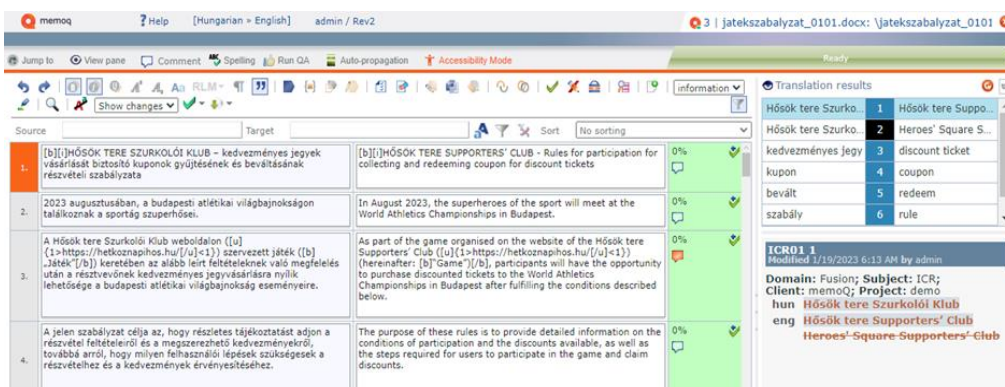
memoq ? Help [Hungarian » English] admin / Rev2

3 | jatekszabalyzat_0101.docx: \jatekszabalyzat_0101

Jump to View pane Comment Spelling Run QA Auto-propagation Accessibility Mode

Ready

RLM

Show changes

information

Translation results

Source Target Sort No sorting

| | | | |
|---|---|---|---|
| 1. | [b][i]HŐSÖK TERE SZURKOLÓI KLUB – kedvezményes jegyek vásárlását biztosító kuponok gyűjtésének és beváltásának részvételi szabályzata | [b][i]HŐSÖK TERE SUPPORTERS' CLUB - Rules for participation for collecting and redeeming coupon for discount tickets | 0% |
| 2. | 2023 augusztusában, a budapesti atlétikai világbajnokságon találkoznak a sportág szuperhősei. | In August 2023, the superheroes of the sport will meet at the World Athletics Championships in Budapest. | 0% |
| 3. | A Hősök tere Szurkolói Klub weboldalon ([u]{1>https://hetkoznapihos.hu/[/u]<1}) szervezett játék ([b]„Játék"[/b]) keretében az alább leírt feltételeknek való megfelelés után a résztvevőnek kedvezményes jegyvásárlásra nyílik lehetősége a budapesti atlétikai világbajnokság eseményeire. | As part of the game organised on the website of the Hősök tere Supporters' Club ([u]{1>https://hetkoznapihos.hu/[/u]<1}) (hereinafter: [b]"Game"[/b], participants will have the opportunity to purchase discounted tickets to the World Athletics Championships in Budapest after fulfilling the conditions described below. | 0% |
| 4. | A jelen szabályzat célja az, hogy részletes tájékoztatást adjon a részvétel feltételeiről és a megszerezhető kedvezményekről, továbbá arról, hogy milyen felhasználói lépések szükségesek a részvételhez és a kedvezmények érvényesítéséhez. | The purpose of these rules is to provide detailed information on the conditions of participation and the discounts available, as well as the steps required for users to participate in the game and claim discounts. | 0% |

| | | |
|---|---|---|
| Hősök tere Szurko... | 1 | Hősök tere Suppo... |
| Hősök tere Szurko... | 2 | Heroes' Square S... |
| kedvezményes jegy | 3 | discount ticket |
| kupon | 4 | coupon |
| bevált | 5 | redeem |
| szabály | 6 | rule |

ICR01 1
Modified 1/19/2023 6:13 AM by admin

Domain: Fusion; Subject: ICR;
Client: memoQ; Project: demo
hun Hősök tere Szurkolói Klub
eng Hősök tere Supporters' Club
Heroes' Square Supporters' Club